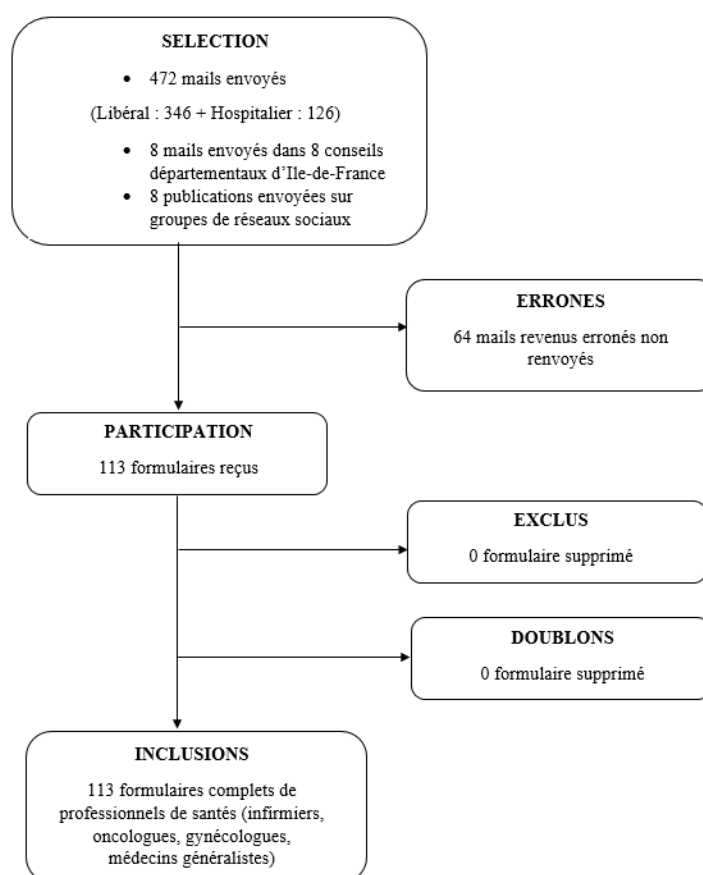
SELECTION

• 472 mails envoyés

(Libéral : 346 + Hospitalier : 126)

• 8 mails envoyés dans 8 conseils départementaux d'Ile-de-France
• 8 publications envoyées sur groupes de réseaux sociaux

ERRONES

64 mails revenus erronés non renvoyés

PARTICIPATION

113 formulaires reçus

EXCLUS

0 formulaire supprimé

DOUBLONS

0 formulaire supprimé

INCLUSIONS

113 formulaires complets de professionnels de santés (infirmiers, oncologues, gynécologues, médecins généralistes)